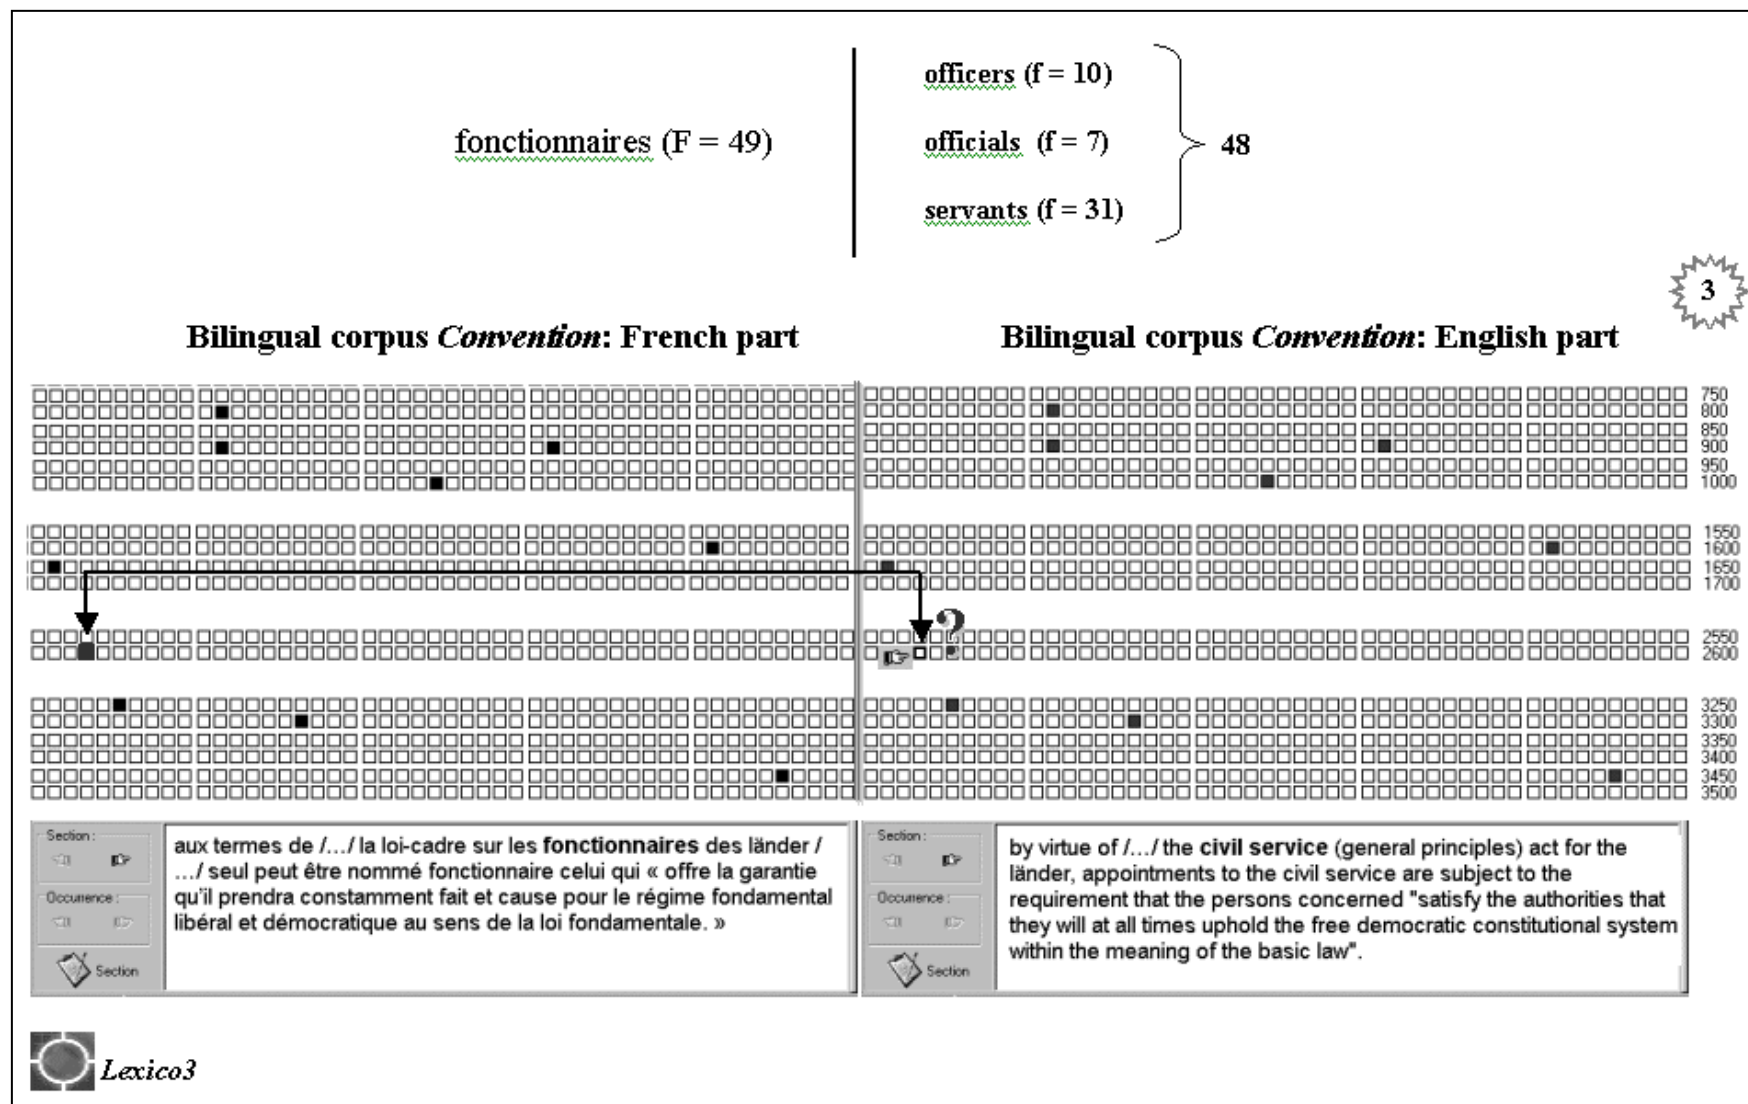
fonctionnaires (F = 49)

officers (f = 10)

officials (f = 7)

servants (f = 31)

48

3

Bilingual corpus *Convention*: French part

Bilingual corpus *Convention*: English part

750
800
850
900
950
1000

1550
1600
1650
1700

?

2550
2600

3250
3300
3350
3400
3450
3500

Section :

Occurence :

Section

aux termes de /…/ la loi-cadre sur les **fonctionnaires** des länder / …/ seul peut être nommé fonctionnaire celui qui « offre la garantie qu'il prendra constamment fait et cause pour le régime fondamental libéral et démocratique au sens de la loi fondamentale. »

Section :

Occurence :

Section

by virtue of /…/ the **civil service** (general principles) act for the länder, appointments to the civil service are subject to the requirement that the persons concerned "satisfy the authorities that they will at all times uphold the free democratic constitutional system within the meaning of the basic law".

Lexico3